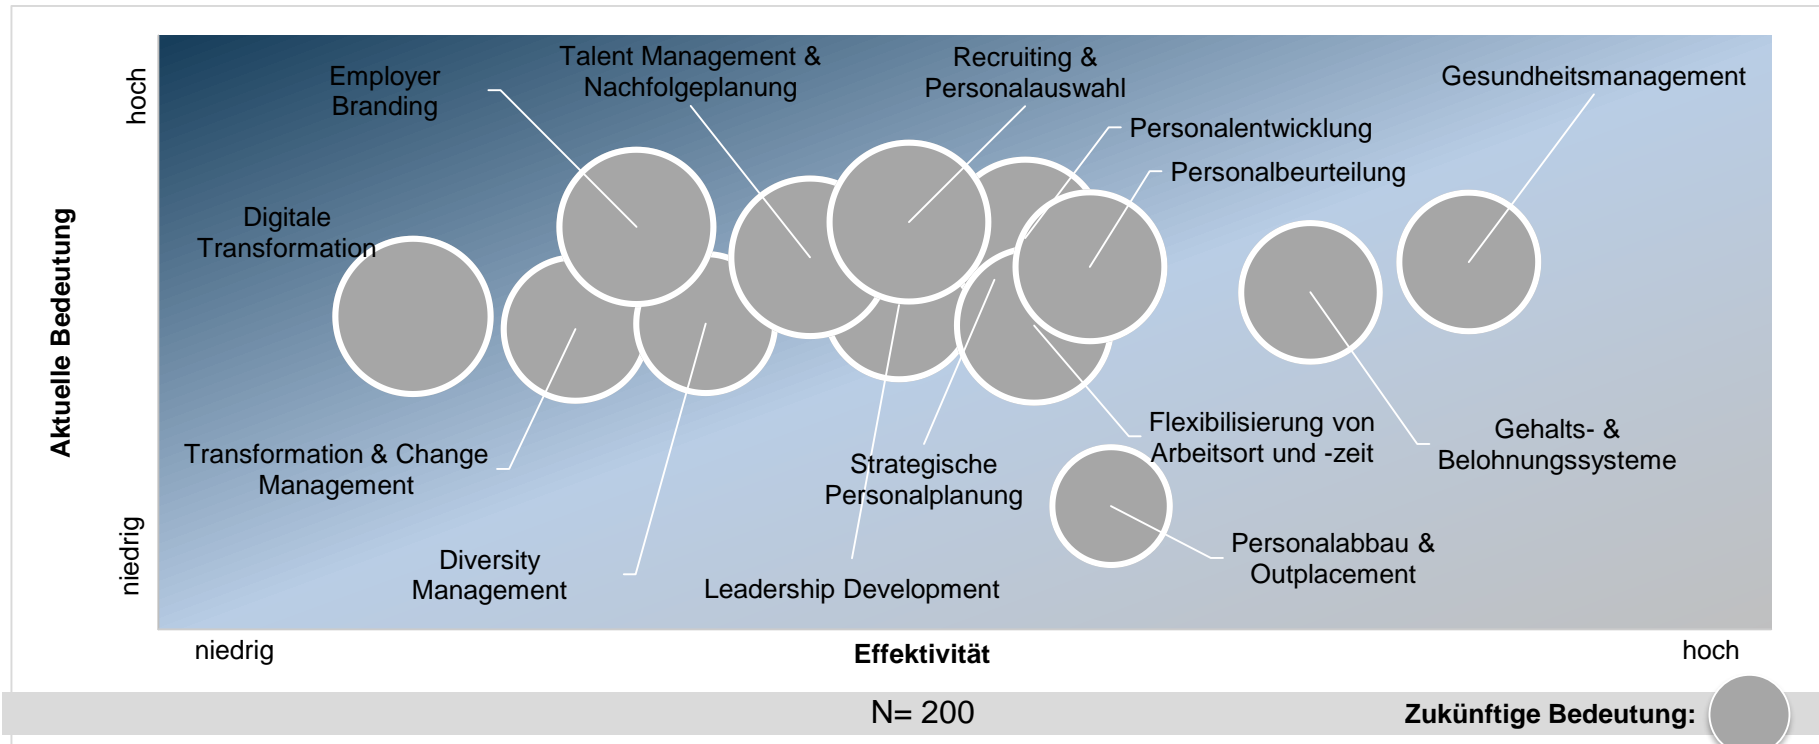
Aktuelle Bedeutung

hoch

niedrig

Employer Branding

Talent Management & Nachfolgeplanung

Recruiting & Personalauswahl

Gesundheitsmanagement

Personalentwicklung

Personalbeurteilung

Digitale Transformation

Transformation & Change Management

Diversity Management

Leadership Development

Strategische Personalplanung

Flexibilisierung von Arbeitsort und -zeit

Gehalts- & Belohnungssysteme

Personalabbau & Outplacement

niedrig

Effektivität

hoch

N= 200

Zukünftige Bedeutung: